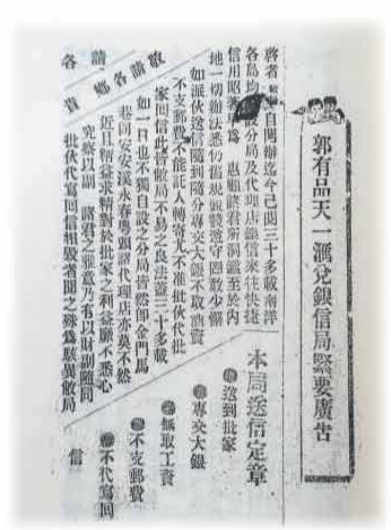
郭有品天一滙兌銀信局緊要廣告

本局送信定章
送到批家
專交大銀
無取工資
不支郵費
不代寫回

啓者 自開辦迄今已閱三十多載南洋各島均 分局及代理店 信來往快捷信用 惠顧諸君洞鑒至於內地一切辦法悉照舊規親送寄回款少數如派伙送信隨到隨分專交大銀不取工資不支郵費如不能代人轉寄尤不准批伙代批家回信此皆敝局不易之良法蓋已三十多載如一日也不獨自設之分局皆照辦金門局甚同安廈溪永春等處細訂代理店亦莫不然近日稍發未精對於批家之利益無不悉心究察以副 諸君之雅意方有以慰問批伙代寫回信相毀者即之務為駭異敝局信

敬請各鄉

各請

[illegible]